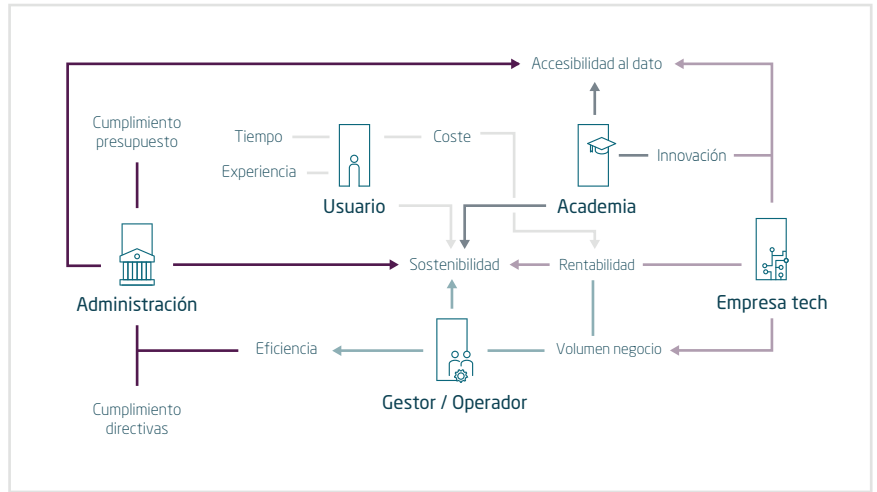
Accesibilidad al dato

Cumplimiento presupuesto

Tiempo

Experiencia

Coste

Innovación

Usuario

Academia

Administración

Sostenibilidad

Rentabilidad

Empresa tech

Eficiencia

Volumen negocio

Gestor / Operador

Cumplimiento directivas